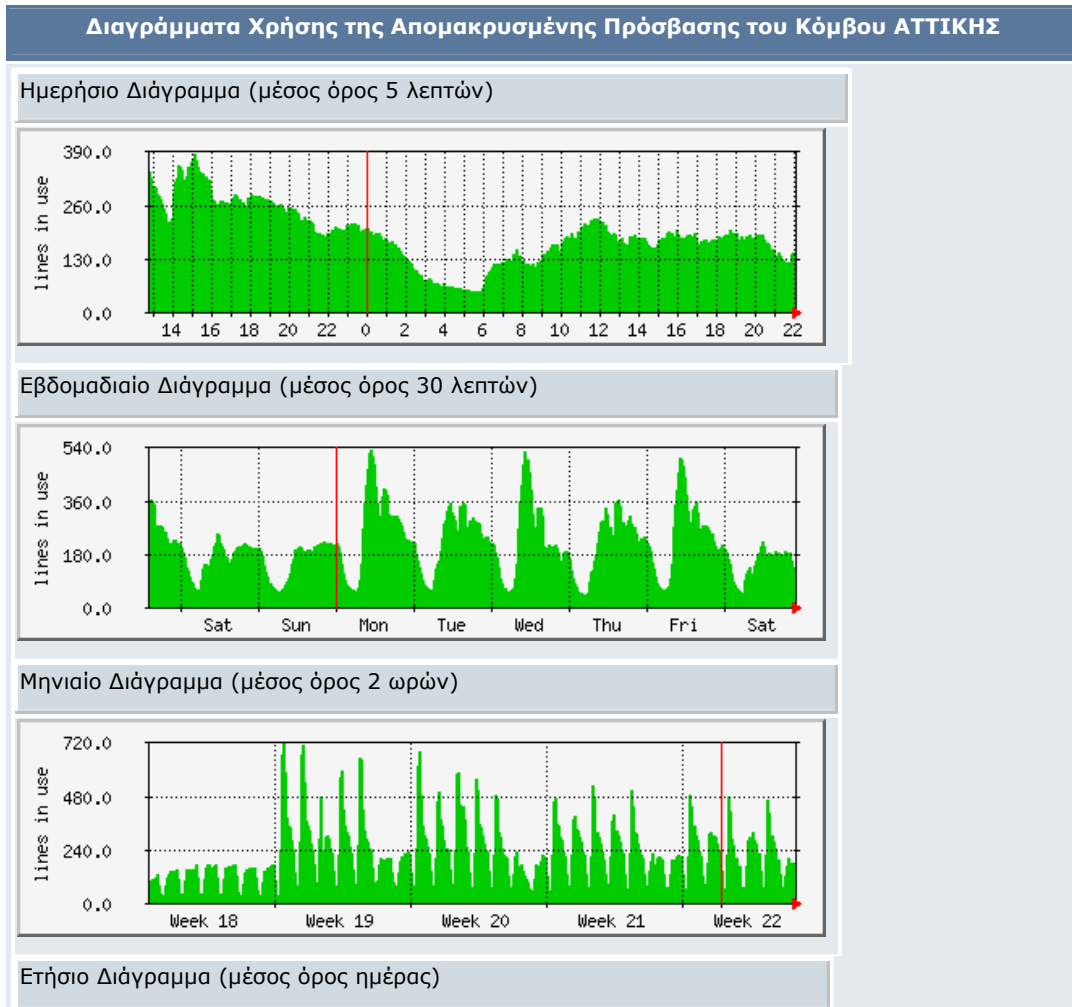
Διαγράμματα Χρήσης της Απομακρυσμένης Πρόσβασης του Κόμβου ΑΤΤΙΚΗΣ

Ημερήσιο Διάγραμμα (μέσος όρος 5 λεπτών)

390.0
260.0
130.0
0.0
lines in use
14 16 18 20 22 0 2 4 6 8 10 12 14 16 18 20 22

Εβδομαδιαίο Διάγραμμα (μέσος όρος 30 λεπτών)

540.0
360.0
180.0
0.0
lines in use
Sat Sun Mon Tue Wed Thu Fri Sat

Μηνιαίο Διάγραμμα (μέσος όρος 2 ωρών)

720.0
480.0
240.0
0.0
lines in use
Week 18 Week 19 Week 20 Week 21 Week 22

Ετήσιο Διάγραμμα (μέσος όρος ημέρας)